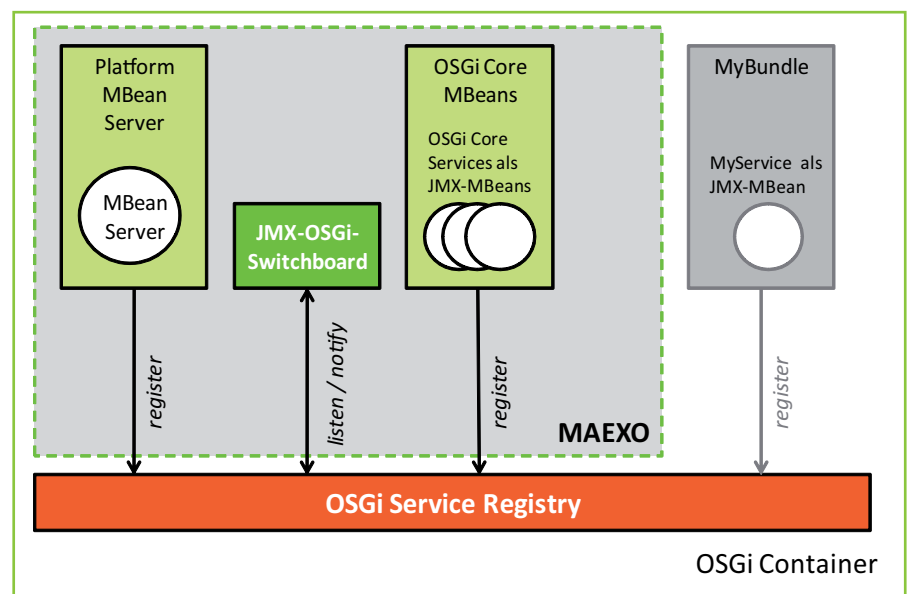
Platform MBean Server

MBean Server

JMX-OSGi-Switchboard

OSGi Core MBeans

OSGi Core Services als JMX-MBeans

MyBundle

MyService als JMX-MBean

register

listen / notify

register

register

MAEXO

OSGi Service Registry

OSGi Container